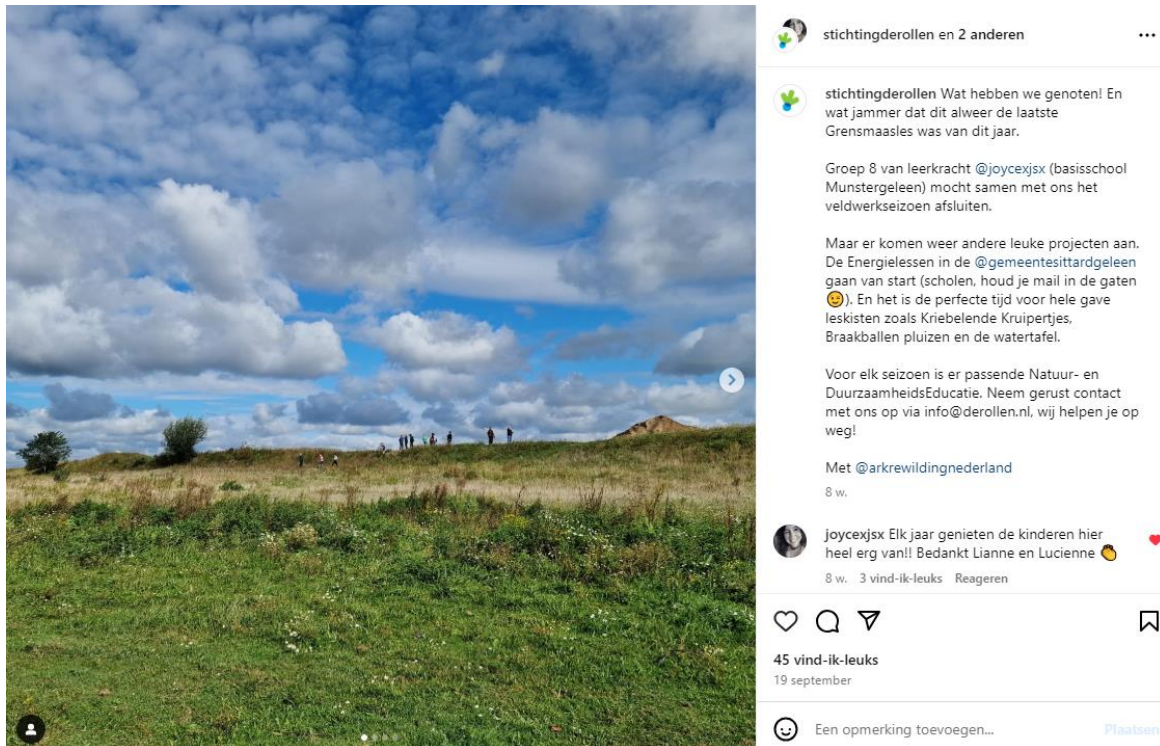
stichtingderollen en 2 anderen

...

stichtingderollen Wat hebben we genoten! En wat jammer dat dit alweer de laatste Grensmaasles was van dit jaar.

Groep 8 van leerkracht @joycexjsx (basisschool Munstergeleen) mocht samen met ons het veldwerkseizoen afsluiten.

Maar er komen weer andere leuke projecten aan. De Energielessen in de @gemeentesittardgeleen gaan van start (scholen, houd je mail in de gaten 😉). En het is de perfecte tijd voor hele gave leskisten zoals Kriebelende Kruipertjes, Braakballen pluizen en de watertafel.

Voor elk seizoen is er passende Natuur- en DuurzaamheidsEducatie. Neem gerust contact met ons op via info@derollen.nl, wij helpen je op weg!

Met @arkrewildingnederland

8 w.

joycexjsx Elk jaar genieten de kinderen hier heel erg van!! Bedankt Lianne en Lucienne 👏

8 w. 3 vind-ik-leuks Reageren

45 vind-ik-leuks

19 september

Een opmerking toevoegen...

Plaatsen